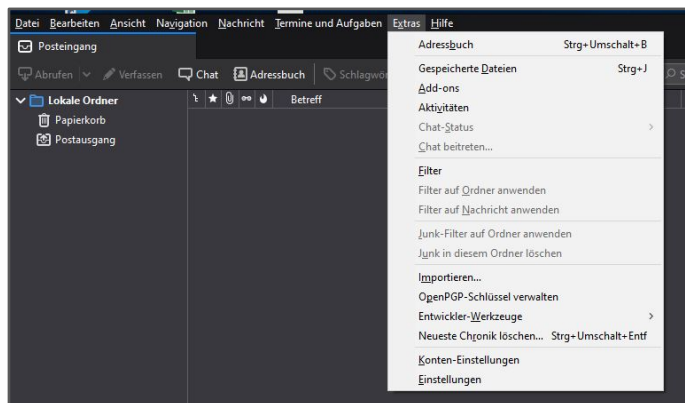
Datei Bearbeiten Ansicht Navigation Nachricht Termine und Aufgaben Extras Hilfe

Posteingang

Abrufen Verfassen Chat Adressbuch Schlagwö

Lokale Ordner
Papierkorb
Postausgang

Betreff

Adressbuch Strg+Umschalt+B
Gespeicherte Dateien Strg+J
Add-ons
Aktivitäten
Chat-Status
Chat beitreten...
Filter
Filter auf Ordner anwenden
Filter auf Nachricht anwenden
Junk-Filter auf Ordner anwenden
Junk in diesem Ordner löschen
Importieren...
OpenPGP-Schlüssel verwalten
Entwickler-Werkzeuge
Neueste Chronik löschen... Strg+Umschalt+Entf
Konten-Einstellungen
Einstellungen